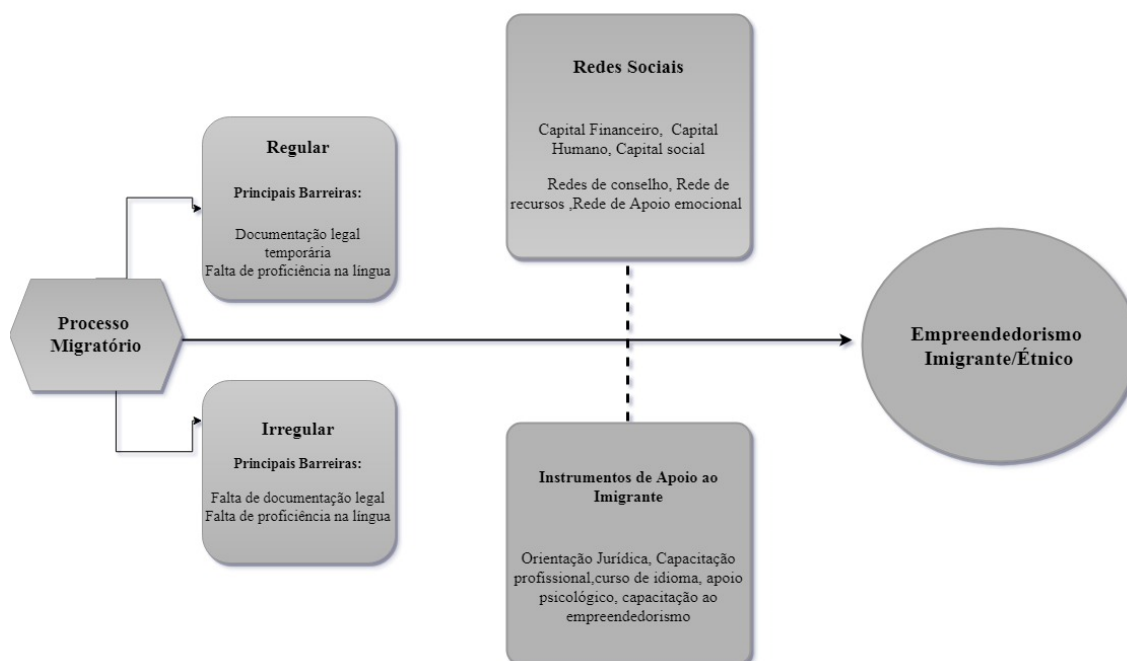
Redes Sociais

Capital Financeiro, Capital Humano, Capital social

Redes de conselho, Rede de recursos ,Rede de Apoio emocional

Regular

Principais Barreiras:

Documentação legal temporária
Falta de proficiência na língua

Processo Migratório

Empreendedorismo Imigrante/Étnico

Irregular

Principais Barreiras:

Falta de documentação legal
Falta de proficiência na língua

Instrumentos de Apoio ao Imigrante

Orientação Jurídica, Capacitação profissional,curso de idioma, apoio psicológico, capacitação ao empreendedorismo